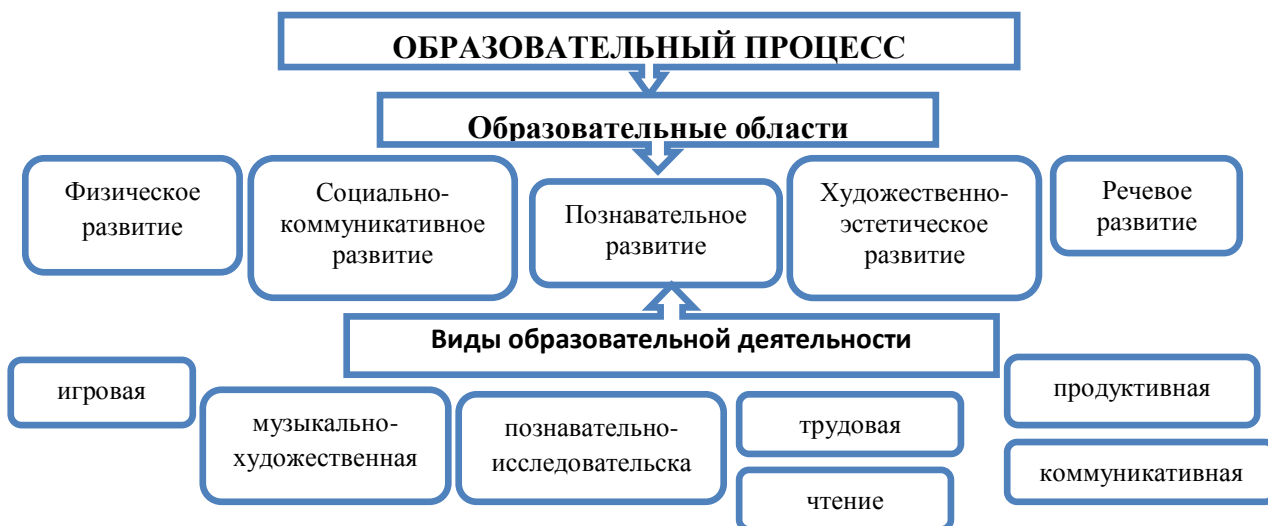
ОБРАЗОВАТЕЛЬНЫЙ ПРОЦЕСС

Образовательные области

Физическое развитие

Социально-коммуникативное развитие

Познавательное развитие

Художественно-эстетическое развитие

Речевое развитие

Виды образовательной деятельности

игровая

музыкально-художественная

познавательно-исследовательска

трудовая

чтение

продуктивная

коммуникативная